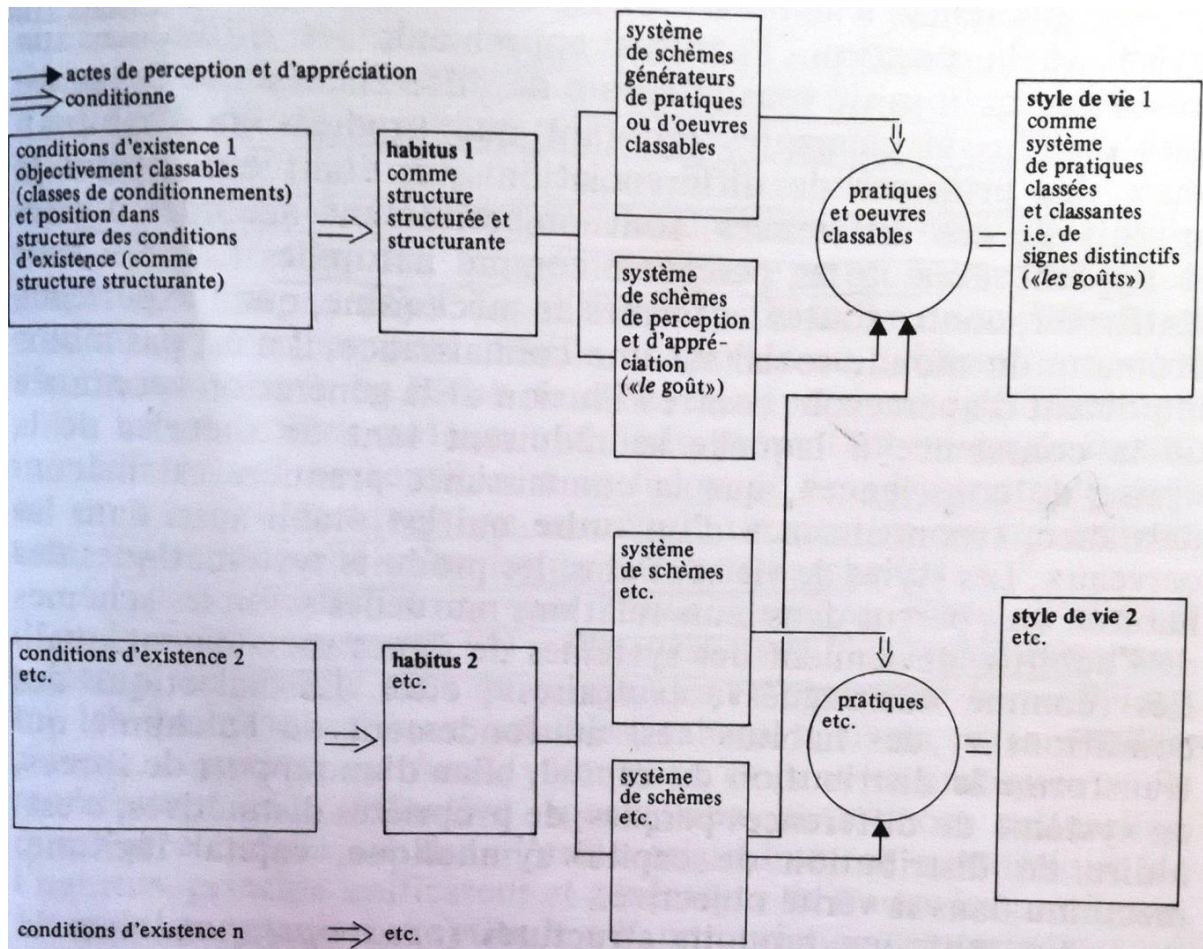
actes de perception et d'appréciation
conditionne

conditions d'existence 1 objectivement classables (classes de conditionnements) et position dans structure des conditions d'existence (comme structure structurante)

habitus 1 comme structure structurée et structurante

système de schèmes générateurs de pratiques ou d'oeuvres classables

système de schèmes de perception et d'appréciation («le goût»)

pratiques et oeuvres classables

style de vie 1 comme système de pratiques classées et classantes i.e. de signes distinctifs («les goûts»)

conditions d'existence 2 etc.

habitus 2 etc.

système de schèmes etc.

système de schèmes etc.

pratiques etc.

style de vie 2 etc.

conditions d'existence n etc.